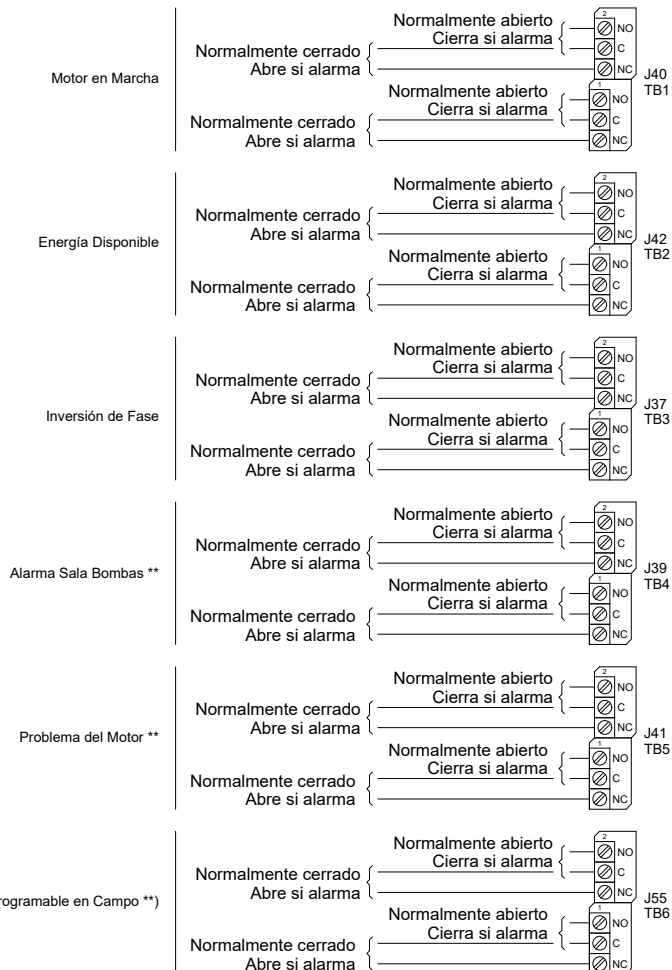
Motor en Marcha

Normalmente abierto
Cierra si alarma
Normalmente cerrado
Abre si alarma
2
NO
C
NC
J40
TB1
Normalmente abierto
Cierra si alarma
Normalmente cerrado
Abre si alarma
1
NO
C
NC

Energía Disponible

Normalmente abierto
Cierra si alarma
Normalmente cerrado
Abre si alarma
2
NO
C
NC
J42
TB2
Normalmente abierto
Cierra si alarma
Normalmente cerrado
Abre si alarma
1
NO
C
NC

Inversión de Fase

Normalmente abierto
Cierra si alarma
Normalmente cerrado
Abre si alarma
2
NO
C
NC
J37
TB3
Normalmente abierto
Cierra si alarma
Normalmente cerrado
Abre si alarma
1
NO
C
NC

Alarma Sala Bombas **

Normalmente abierto
Cierra si alarma
Normalmente cerrado
Abre si alarma
2
NO
C
NC
J39
TB4
Normalmente abierto
Cierra si alarma
Normalmente cerrado
Abre si alarma
1
NO
C
NC

Problema del Motor **

Normalmente abierto
Cierra si alarma
Normalmente cerrado
Abre si alarma
2
NO
C
NC
J41
TB5
Normalmente abierto
Cierra si alarma
Normalmente cerrado
Abre si alarma
1
NO
C
NC

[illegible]rogramable en Campo **)

Normalmente abierto
Cierra si alarma
Normalmente cerrado
Abre si alarma
2
NO
C
NC
J55
TB6
Normalmente abierto
Cierra si alarma
Normalmente cerrado
Abre si alarma
1
NO
C
NC